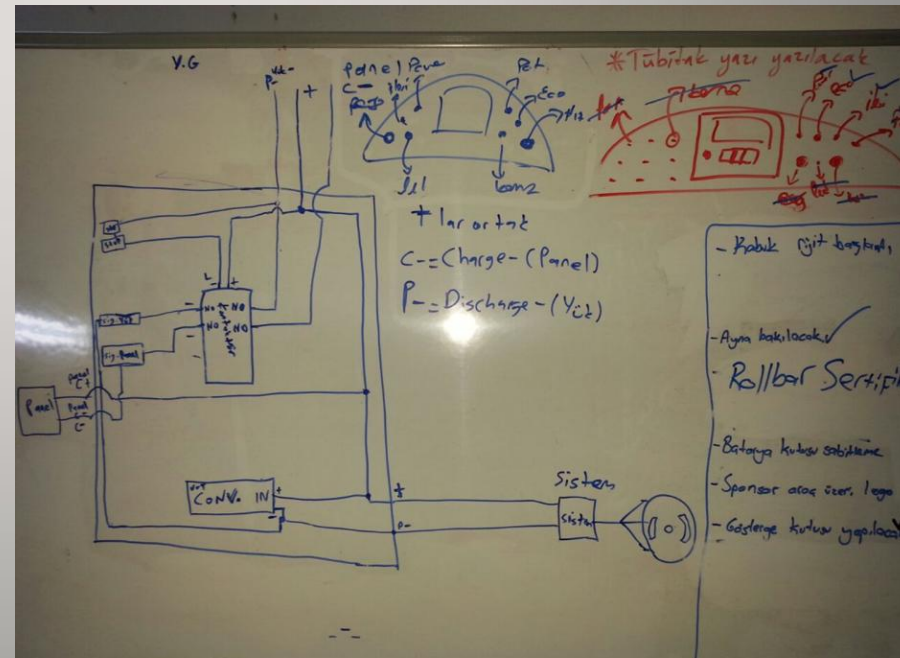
V.G

P-

+

panel Pave

C-

ileri

Pot

Pet.

Eco

+12

Sel

Lomz

+ lar ortak

C- = Charge - (Panel)

P- = Discharge - (Yük)

*Tübitak yazı yazılacak

Lome

NO

NO

NO

NO

Panel

CONV. IN

+

Sistem

sistem

+

P-

- Kabuk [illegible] baskısı,

- Ayna bakılacak ✓

- Rollbar Sertifi

- Batarya kutusu sabitleme

- Sponsor araç üzer. logo

- Gösterge kutusu yapılacak

-.-